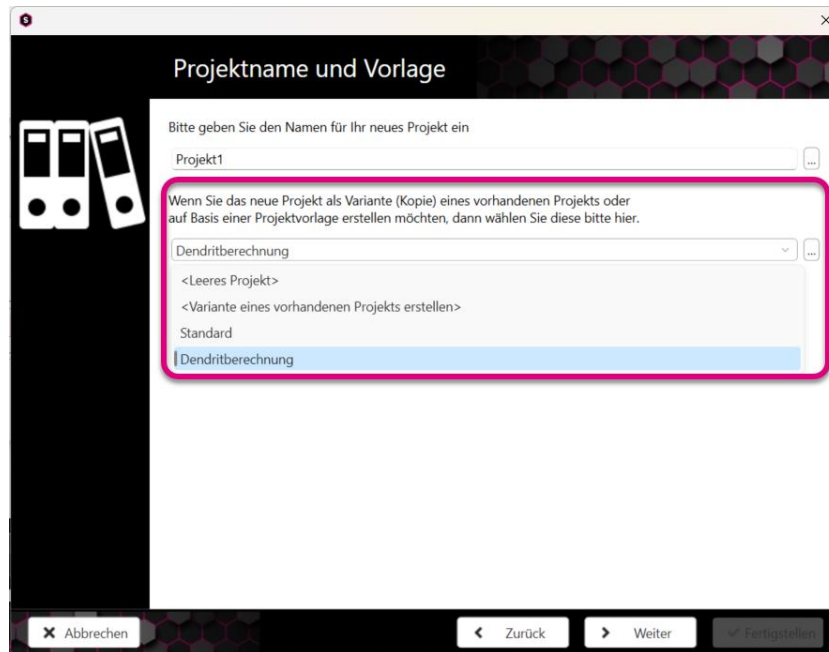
Projektname und Vorlage

Bitte geben Sie den Namen für Ihr neues Projekt ein

Projekt1

...

Wenn Sie das neue Projekt als Variante (Kopie) eines vorhandenen Projekts oder auf Basis einer Projektvorlage erstellen möchten, dann wählen Sie diese bitte hier.

Dendritberechnung

...

<Leeres Projekt>

<Variante eines vorhandenen Projekts erstellen>

Standard

Dendritberechnung

Abbrechen

Zurück

Weiter

Fertigstellen